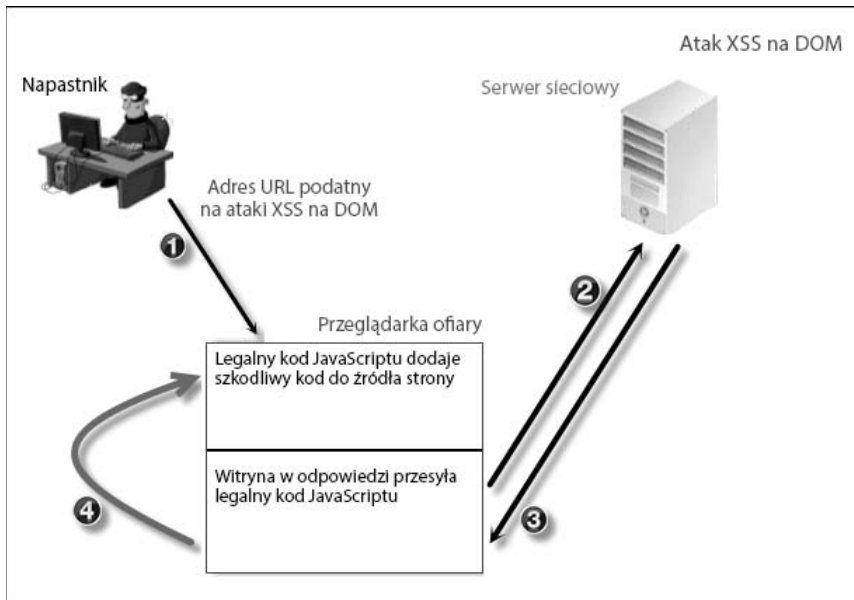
Atak XSS na DOM

Napastnik

Serwer sieciowy

Adres URL podatny na ataki XSS na DOM

1

2

Przeglądarka ofiary

Legalny kod JavaScriptu dodaje szkodliwy kod do źródła strony

Witryna w odpowiedzi przesyła legalny kod JavaScriptu

4

3